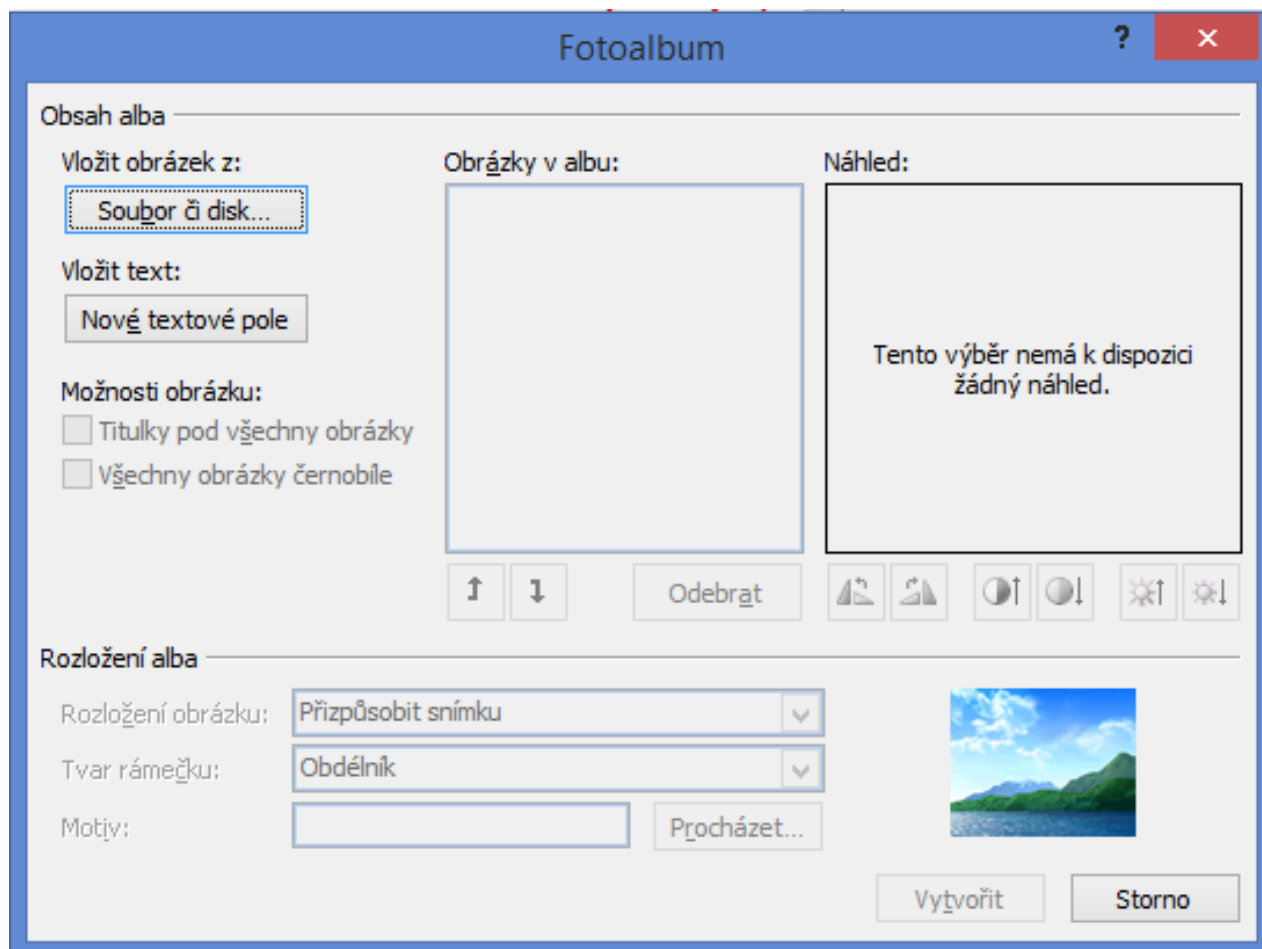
Fotoalbum

?

Obsah alba

Vložit obrázek z:

Soubor či disk...

Vložit text:

Nové textové pole

Možnosti obrázku:

Titulky pod všechny obrázky

Všechny obrázky černobíle

Obrázky v albu:

Odebrat

Náhled:

Tento výběr nemá k dispozici žádný náhled.

Rozložení alba

Rozložení obrázku: Přizpůsobit snímku

Tvar rámečku: Obdélník

Motiv:

Procházet...

Vytvořit

Storno